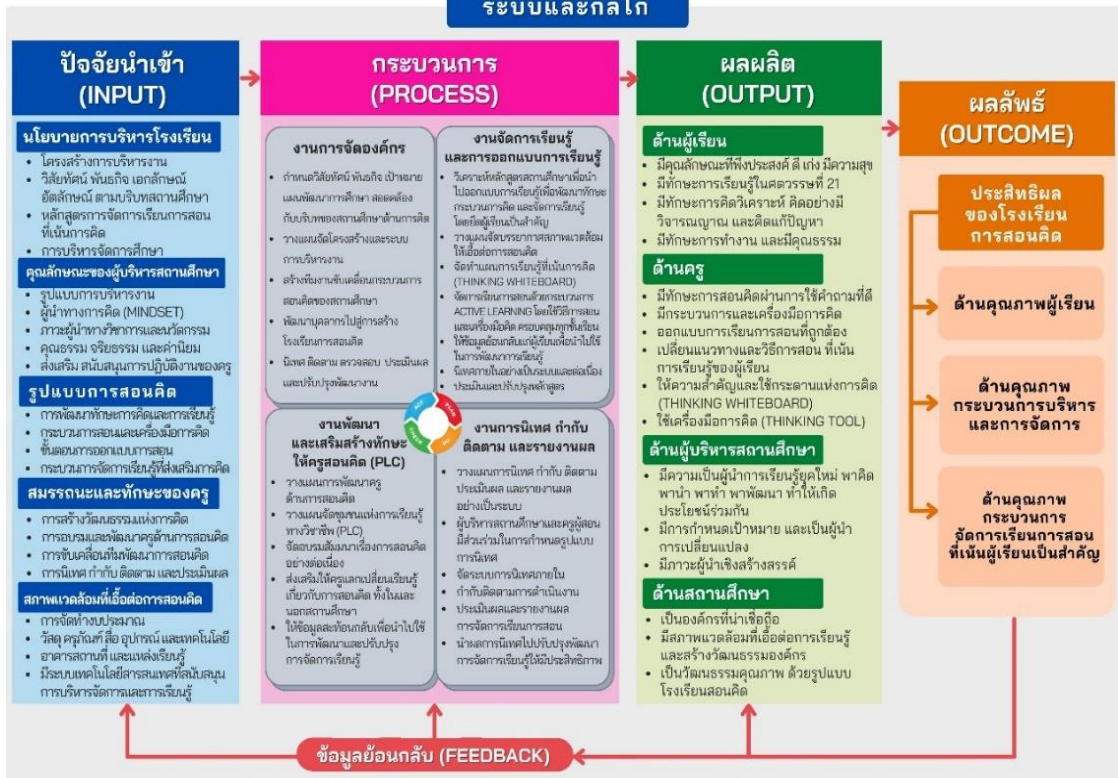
ระบบและกลไก

ปัจจัยนำเข้า
(INPUT)

นโยบายการบริหารโรงเรียน
- โครงสร้างการบริหารงาน
- วิสัยทัศน์ พันธกิจ เอกลักษณ์ อัตลักษณ์ ตามบริบทสถานศึกษา
- หลักสูตรการจัดการเรียนการสอนที่เน้นการคิด
- การบริหารจัดการศึกษา

คุณลักษณะของผู้บริหารสถานศึกษา
- รูปแบบการบริหารงาน
- ผู้นำทางการคิด (MINDSET)
- ภาวะผู้นำทางวิชาการและนวัตกรรม
- คุณธรรม จริยธรรม และค่านิยม
- ส่งเสริม สนับสนุนการปฏิบัติงานของครู

รูปแบบการสอนคิด
- การพัฒนาทักษะการคิดและการเรียนรู้
- กระบวนการสอนและเครื่องมือการคิด
- ขั้นตอนการออกแบบการสอน
- กระบวนการจัดการเรียนรู้ที่ส่งเสริมการคิด

สมรรถนะและทักษะของครู
- การสร้างวัฒนธรรมแห่งการคิด
- การอบรมและพัฒนาครูด้านการสอนคิด
- การขับเคลื่อนทีมพัฒนาการสอนคิด
- การนิเทศ กำกับ ติดตาม และประเมินผล

สภาพแวดล้อมที่เอื้อต่อการสอนคิด
- การจัดทำงบประมาณ
- วัสดุ ครุภัณฑ์ สื่อ อุปกรณ์ และเทคโนโลยี
- อาคารสถานที่ และแหล่งเรียนรู้
- มีระบบเทคโนโลยีสารสนเทศที่สนับสนุนการบริหารจัดการและการเรียนรู้

กระบวนการ
(PROCESS)

งานการจัดองค์กร
- กำหนดวิสัยทัศน์ พันธกิจ เป้าหมาย แผนพัฒนาการศึกษา สอดคล้องกับบริบทของสถานศึกษาด้านการคิด
- วางแผนจัดโครงสร้างและระบบการบริหารงาน
- สร้างทีมงานขับเคลื่อนกระบวนการสอนคิดของสถานศึกษา
- พัฒนาบุคลากรไปสู่การสร้างโรงเรียนการสอนคิด
- นิเทศ ติดตาม ตรวจสอบ ประเมินผล และปรับปรุงพัฒนางาน

งานจัดการเรียนรู้และการออกแบบการเรียนรู้
- วิเคราะห์หลักสูตรสถานศึกษาเพื่อนำไปออกแบบการเรียนรู้เพื่อพัฒนาทักษะกระบวนการคิด และจัดการเรียนรู้โดยยึดผู้เรียนเป็นสำคัญ
- วางแผนจัดบรรยากาศสภาพแวดล้อมให้เอื้อต่อการสอนคิด
- จัดทำแผนการเรียนรู้ที่เน้นการคิด (THINKING WHITEBOARD)
- จัดการเรียนการสอนด้วยกระบวนการ ACTIVE LEARNING โดยใช้วิธีการสอนและเครื่องมือคิด ครอบคลุมทุกชั้นเรียน
- ให้ข้อมูลย้อนกลับแก่ผู้เรียนเพื่อนำไปใช้ในการพัฒนาการเรียนรู้
- นิเทศภายในอย่างเป็นระบบและต่อเนื่อง
- ประเมินผลปรับปรุงหลักสูตร

งานพัฒนาและเสริมสร้างทักษะให้ครูสอนคิด (PLC)
- วางแผนการพัฒนาครูด้านการสอนคิด
- วางแผนจัดชุมชนแห่งการเรียนรู้ทางวิชาชีพ (PLC)
- จัดอบรมสัมมนาเรื่องการสอนคิดอย่างต่อเนื่อง
- ส่งเสริมให้ครูแลกเปลี่ยนเรียนรู้เกี่ยวกับการสอนคิด ทั้งในและนอกสถานศึกษา
- ให้ข้อมูลสะท้อนกลับเพื่อนำไปใช้ในการพัฒนาและปรับปรุงการจัดการเรียนรู้

งานการนิเทศ กำกับ ติดตาม และรายงานผล
- วางแผนการนิเทศ กำกับ ติดตาม ประเมินผล และรายงานผลอย่างเป็นระบบ
- ผู้บริหารสถานศึกษาและครูผู้สอนมีส่วนร่วมในการกำหนดรูปแบบการนิเทศ
- จัดระบบการนิเทศภายใน
- กำกับติดตามการดำเนินงาน
- ประเมินผลและรายงานผลการจัดการเรียนการสอน
- นำผลการนิเทศไปปรับปรุงพัฒนาการจัดการเรียนรู้ให้มีประสิทธิภาพ

ผลผลิต
(OUTPUT)

ด้านผู้เรียน
- มีคุณลักษณะที่พึงประสงค์ ดี เก่ง มีความสุข
- มีทักษะการเรียนรู้ในศตวรรษที่ 21
- มีทักษะการคิดวิเคราะห์ คิดอย่างมีวิจารณญาณ และคิดแก้ปัญหา
- มีทักษะการทำงาน และมีคุณธรรม

ด้านครู
- มีทักษะการสอนคิดผ่านการใช้คำถามที่ดี
- มีกระบวนการและเครื่องมือการคิด
- ออกแบบการเรียนการสอนที่ถูกต้อง
- เปลี่ยนแนวทางและวิธีการสอน ที่เน้นการเรียนรู้ของผู้เรียน
- ให้ความสำคัญและใช้กระดานแห่งการคิด (THINKING WHITEBOARD)
- ใช้เครื่องมือการคิด (THINKING TOOL)

ด้านผู้บริหารสถานศึกษา
- มีความเป็นผู้นำการเรียนรู้ยุคใหม่ พาคิด พานำ พาทำ พาพัฒนา ทำให้เกิดประโยชน์ร่วมกัน
- มีการกำหนดเป้าหมาย และเป็นผู้นำการเปลี่ยนแปลง
- มีภาวะผู้นำเชิงสร้างสรรค์

ด้านสถานศึกษา
- เป็นองค์กรที่น่าเชื่อถือ
- มีสภาพแวดล้อมที่เอื้อต่อการเรียนรู้ และสร้างวัฒนธรรมองค์กร
- เป็นวัฒนธรรมคุณภาพ ด้วยรูปแบบโรงเรียนสอนคิด

ผลลัพธ์
(OUTCOME)

ประสิทธิผลของโรงเรียนการสอนคิด

ด้านคุณภาพผู้เรียน

ด้านคุณภาพกระบวนการบริหารและการจัดการ

ด้านคุณภาพกระบวนการจัดการเรียนการสอนที่เน้นผู้เรียนเป็นสำคัญ

ข้อมูลย้อนกลับ (FEEDBACK)